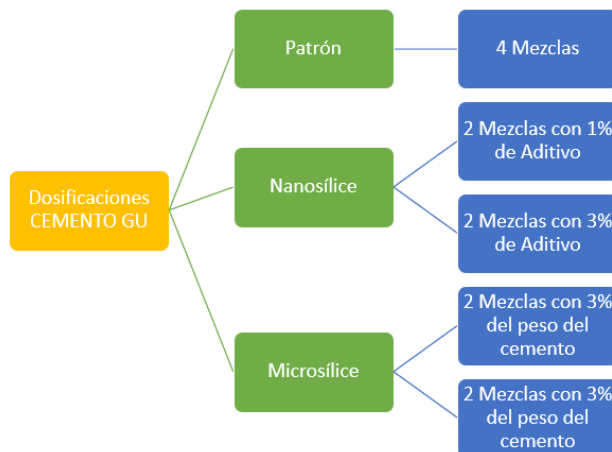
Dosificaciones CEMENTO GU

Patrón

4 Mezclas

Nanosílice

2 Mezclas con 1% de Aditivo

2 Mezclas con 3% de Aditivo

Microsílice

2 Mezclas con 3% del peso del cemento

2 Mezclas con 3% del peso del cemento